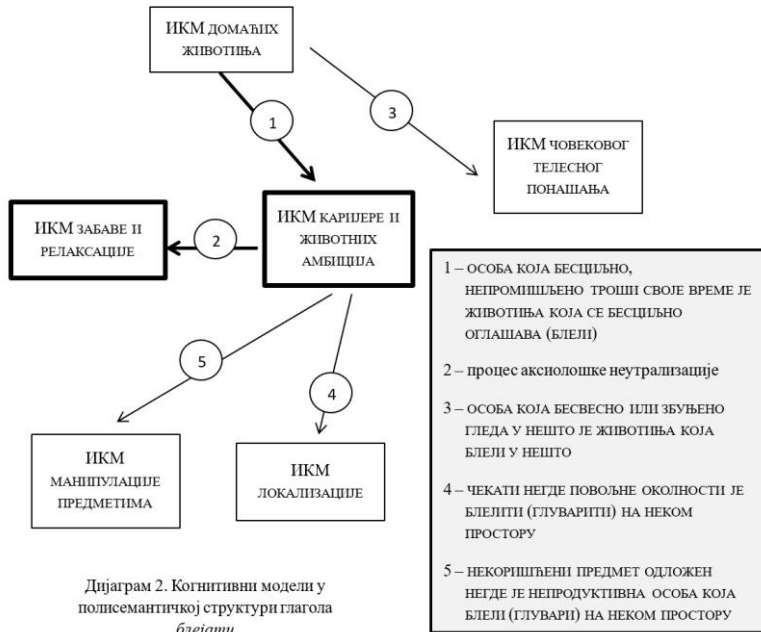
ИКМ ДОМАЋИХ ЖИВОТИЊА

1

3

ИКМ ЧОВЕКОВОГ ТЕЛЕСНОГ ПОНАШАЊА

ИКМ ЗАБАВЕ И РЕЛАКСАЦИЈЕ

2

ИКМ КАРИЈЕРЕ И ЖИВОТНИХ АМБИЦИЈА

5

4

ИКМ МАНИПУЛАЦИЈЕ ПРЕДМЕТИМА

ИКМ ЛОКАЛИЗАЦИЈЕ

1 – ОСОБА КОЈА БЕСЦИЉНО, НЕПРОМИШЉЕНО ТРОШИ СВОЈЕ ВРЕМЕ ЈЕ ЖИВОТИЊА КОЈА СЕ БЕСЦИЉНО ОГЛАШАВА (БЛЕЛИ)

2 – процес аксиолошке неутрализације

3 – ОСОБА КОЈА БЕСВЕСНО ИЛИ ЗБУЊЕНО ГЛЕДА У НЕШТО ЈЕ ЖИВОТИЊА КОЈА БЛЕЛИ У НЕШТО

4 – ЧЕКАТИ НЕГДЕ ПОВОЉНЕ ОКОЛНОСТИ ЈЕ БЛЕЛИТИ (ГЛУВАРИТИ) НА НЕКОМ ПРОСТОРУ

5 – НЕКОРИШЋЕНИ ПРЕДМЕТ ОДЛОЖЕН НЕГДЕ ЈЕ НЕПРОДУКТИВНА ОСОБА КОЈА БЛЕЛИ (ГЛУВАРИ) НА НЕКОМ ПРОСТОРУ

Дијаграм 2. Когнитивни модели у полисемантичкој структури глагола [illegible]